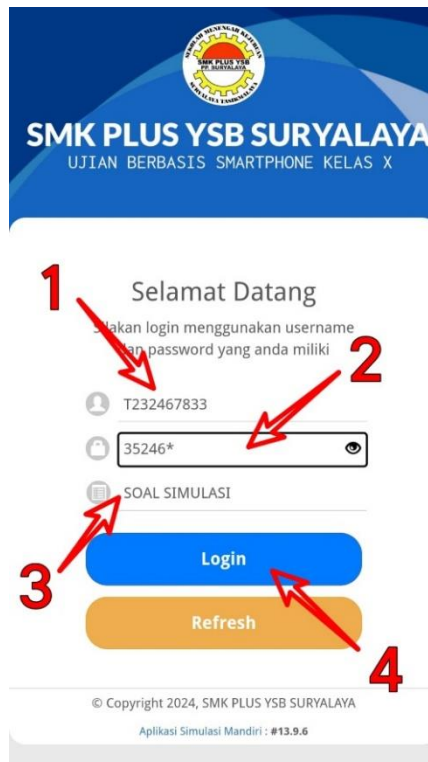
SEKOLAH MENENGAH KEJURUAN
SMK PLUS YSB
PP. SURYALAYA
SURYALAYA TASIKMALAYA

SMK PLUS YSB SURYALAYA
UJIAN BERBASIS SMARTPHONE KELAS X

1

Selamat Datang

S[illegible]akan login menggunakan username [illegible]an password yang anda miliki

2

T232467833

35246*

SOAL SIMULASI

3

Login

Refresh

4

© Copyright 2024, SMK PLUS YSB SURYALAYA

Aplikasi Simulasi Mandiri : #13.9.6